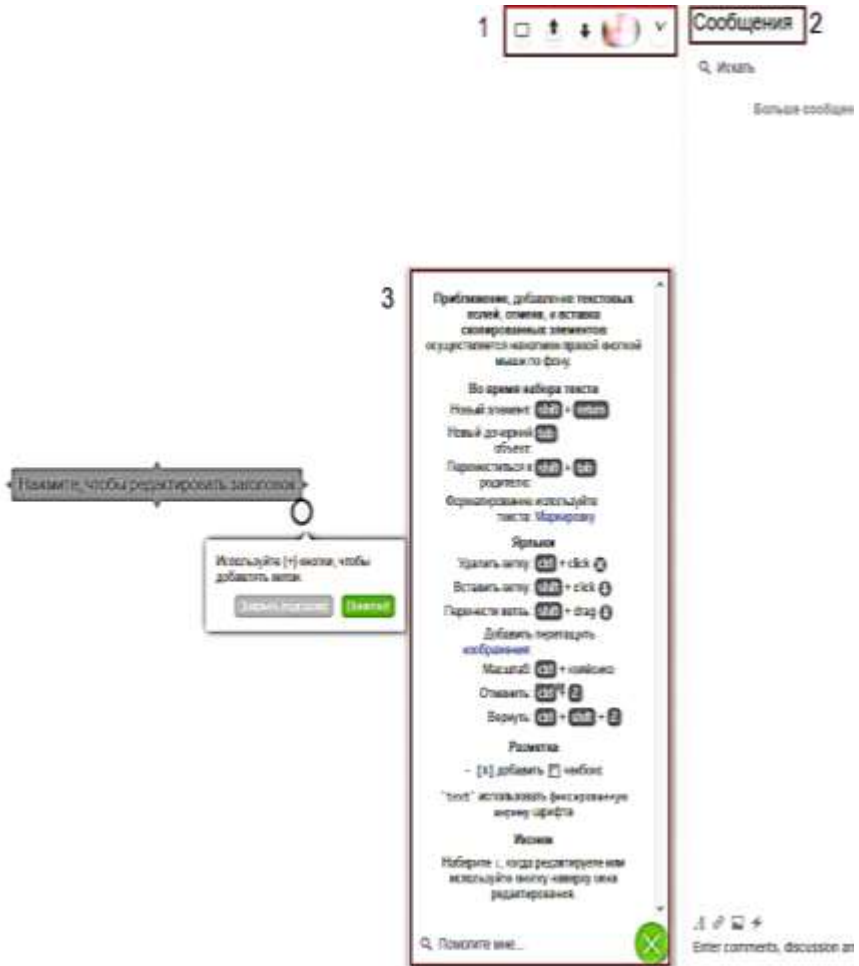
1

Сообщения 2

Искать

Больше сообщен

3

Приближение, добавление текстовых полей, отмена, и вставка скопированных элементов осуществляется нажатием правой кнопкой мыши по фону.

Во время набора текста

Новый элемент: shift + enter

Новый дочерний объект: tab

Подняться к родителю: shift + tab

Форматирование используйте текста: Маркдаун

Ярлыки

Удалить ветку: ctrl + click

Вставить ветку: ctrl + click

Перенести ветвь: shift + drag

Добавить перетащить изображения

Масштаб: ctrl + колёсико

Отменить: ctrl + z

Вернуть: ctrl + shift + z

Разметка

- [x] добавить чекбокс

`text` использовать фиксированную ширину шрифта

Иконки

Наберите :, когда редактируете или используйте кнопку наверху окна редактирования.

Помогите мне...

Нажмите, чтобы редактировать заголовок

Используйте [+] кнопки, чтобы добавить ветки.

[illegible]

Понятно!

Enter comments, discussion an